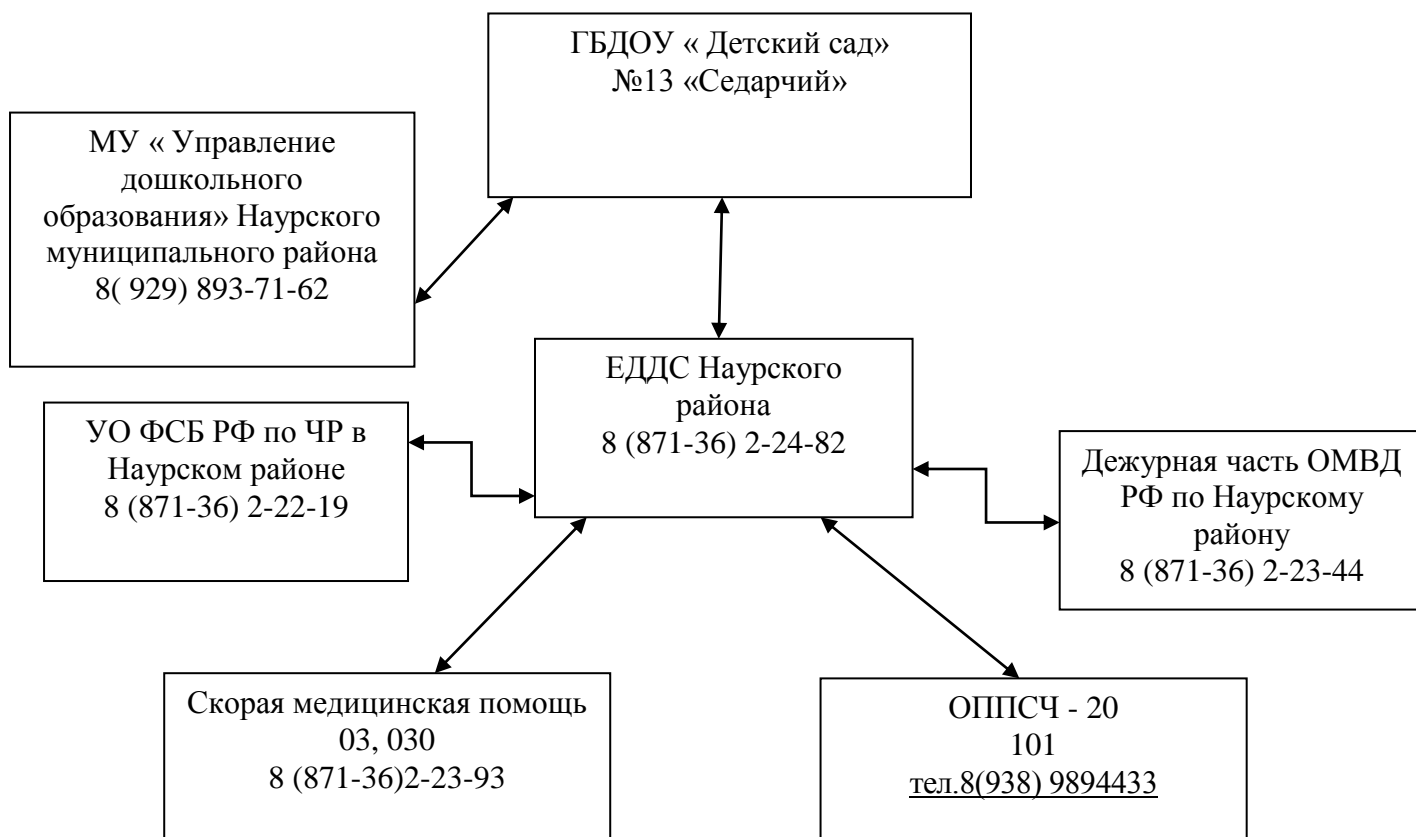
ГБДОУ « Детский сад» №13 «Седарчий»

МУ « Управление дошкольного образования» Наурского муниципального района 8( 929) 893-71-62

ЕДДС Наурского района 8 (871-36) 2-24-82

УО ФСБ РФ по ЧР в Наурском районе 8 (871-36) 2-22-19

Дежурная часть ОМВД РФ по Наурскому району 8 (871-36) 2-23-44

Скорая медицинская помощь 03, 030 8 (871-36)2-23-93

ОППСЧ - 20 101 тел.8(938) 9894433